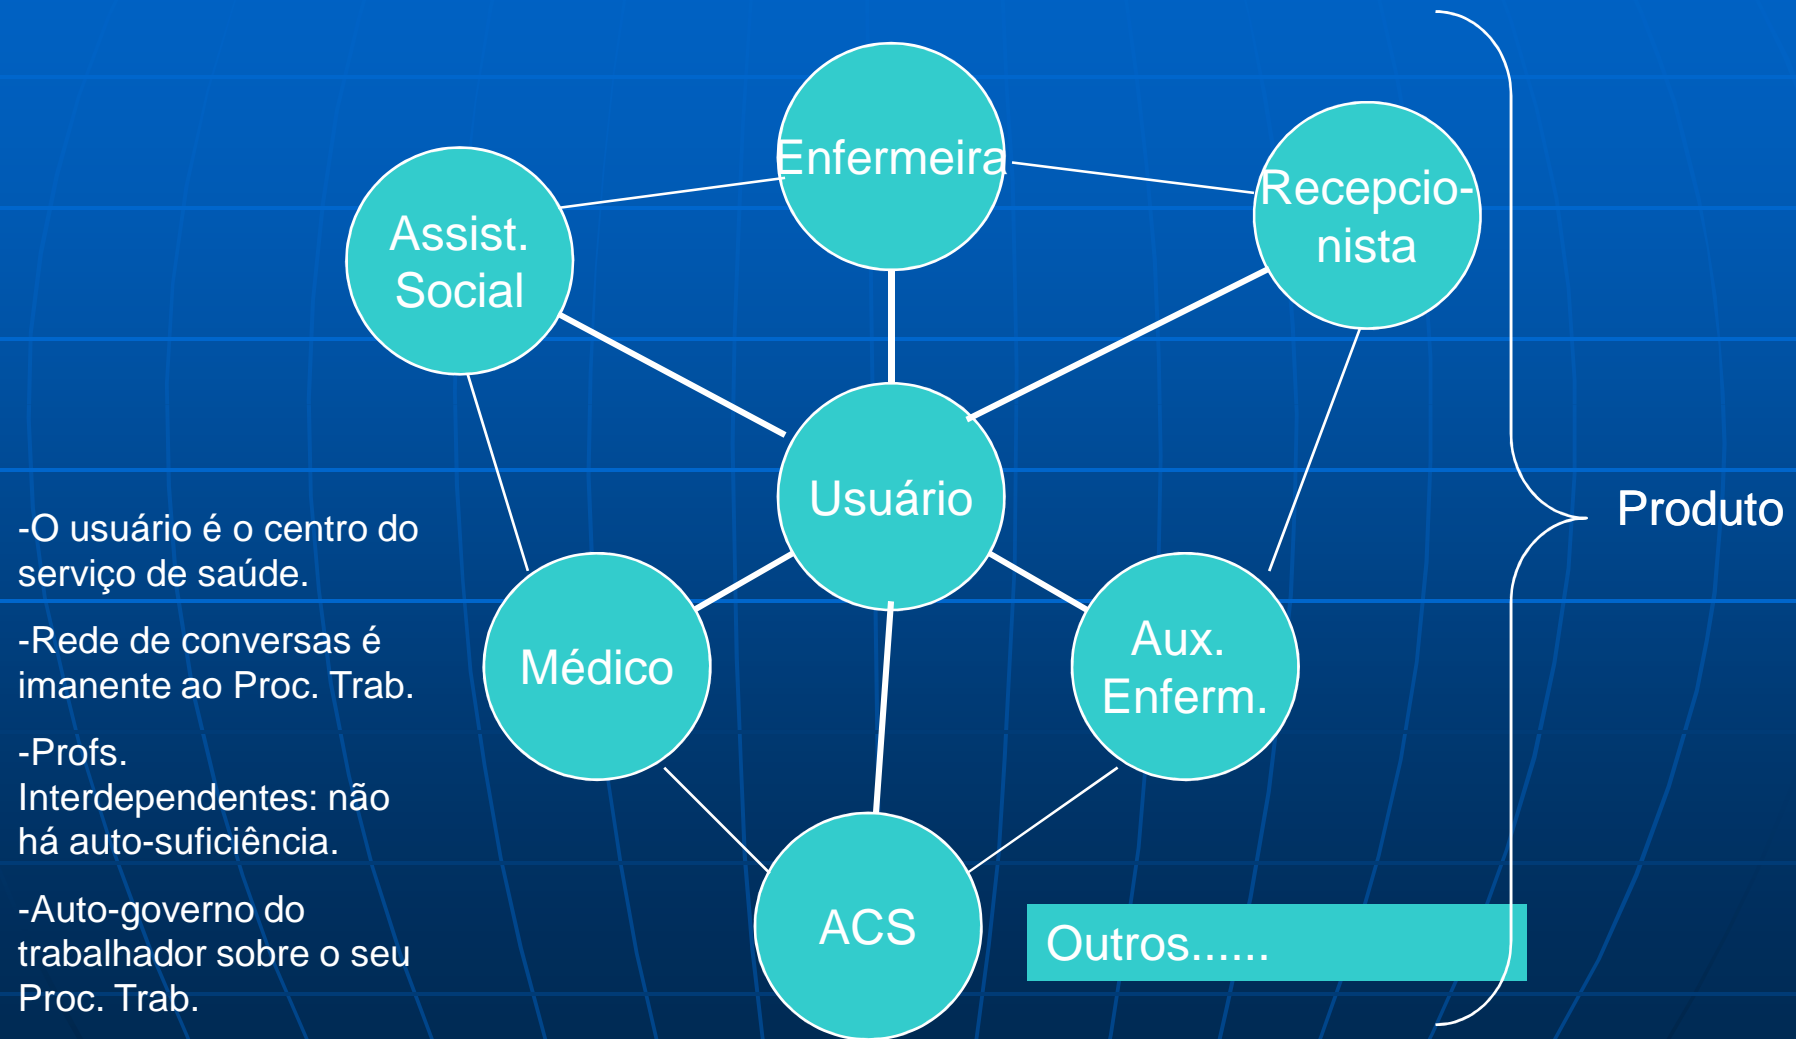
Enfermeira

Assist. Social

Recepcionista

Usuário

Produto

-O usuário é o centro do serviço de saúde.

-Rede de conversas é imanente ao Proc. Trab.

-Profs. Interdependentes: não há auto-suficiência.

-Auto-governo do trabalhador sobre o seu Proc. Trab.

Médico

Aux. Enferm.

ACS

Outros......